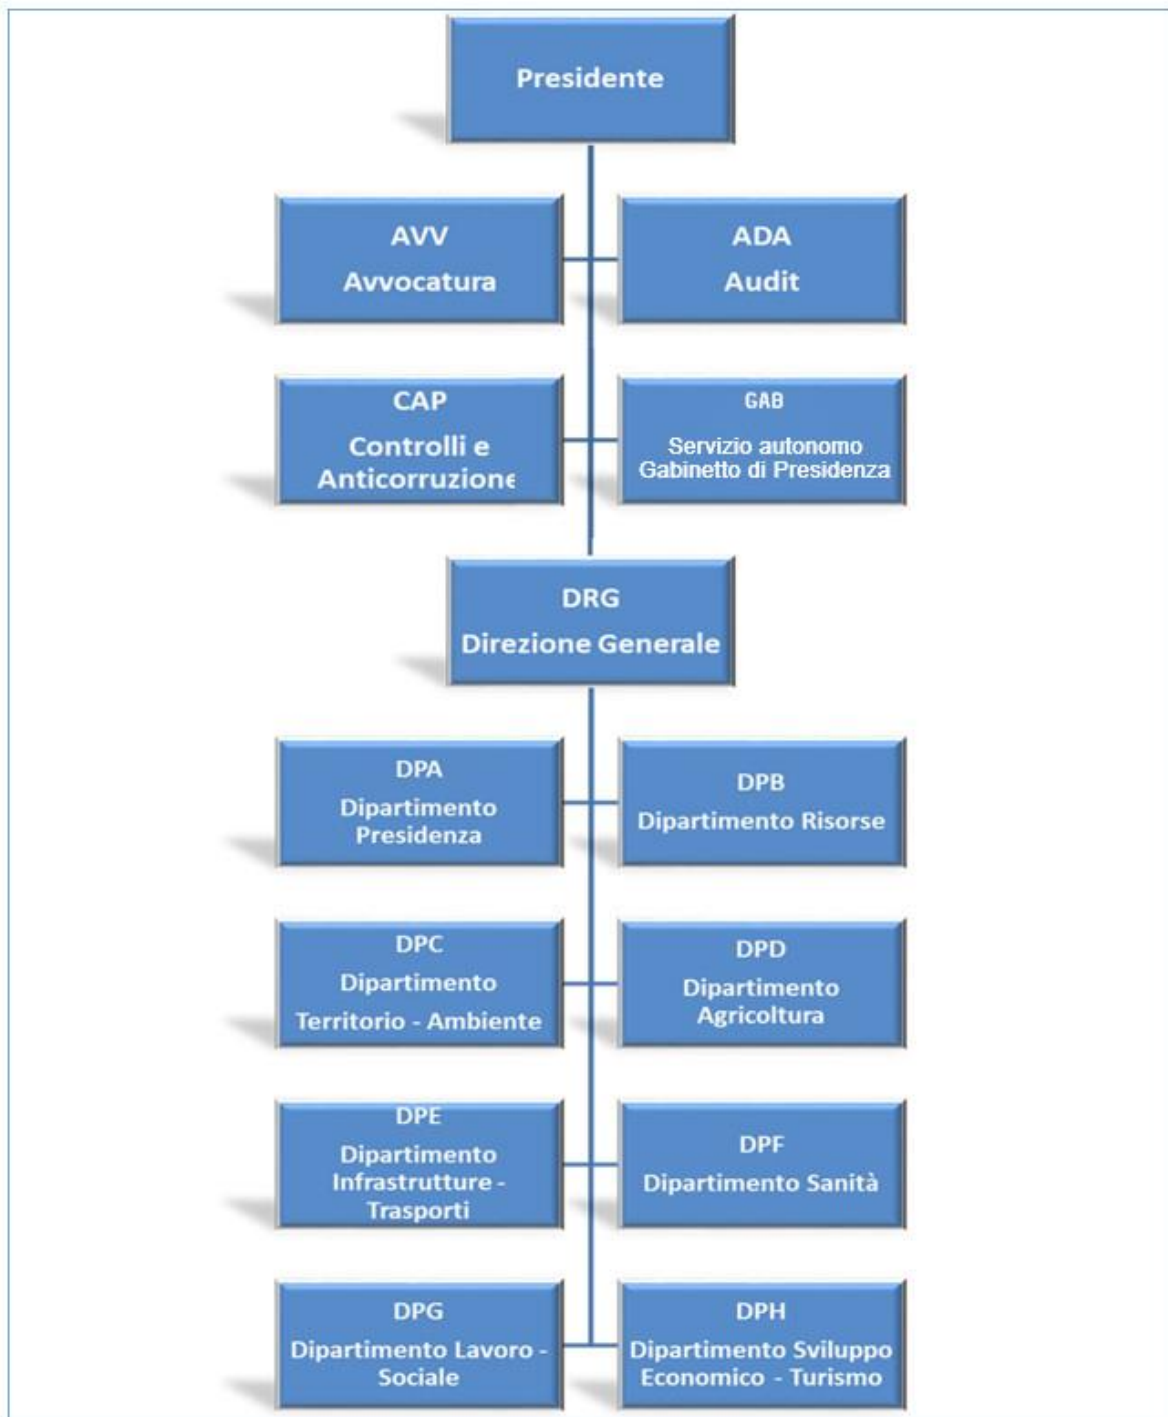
Presidente

AVV
Avvocatura

ADA
Audit

CAP
Controlli e
Anticorruzione

GAB
Servizio autonomo
Gabinetto di Presidenza

DRG
Direzione Generale

DPA
Dipartimento
Presidenza

DPB
Dipartimento Risorse

DPC
Dipartimento
Territorio - Ambiente

DPD
Dipartimento
Agricoltura

DPE
Dipartimento
Infrastrutture -
Trasporti

DPF
Dipartimento Sanità

DPG
Dipartimento Lavoro -
Sociale

DPH
Dipartimento Sviluppo
Economico - Turismo